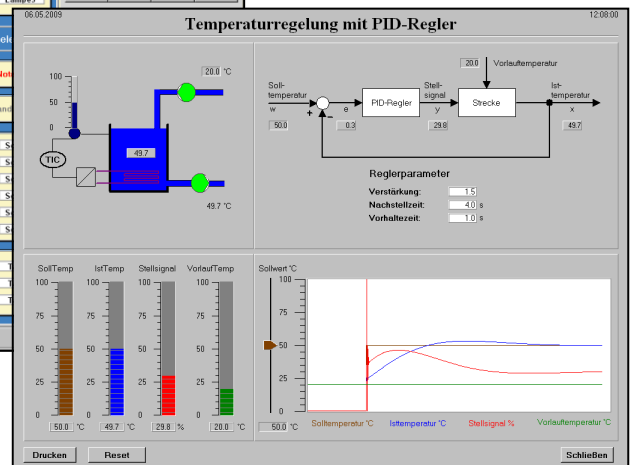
06.05.2009

Temperaturregelung mit PID-Regler

12:08:00

100
50
0

20.0 °C

49.7

TIC

49.7 °C

20.0 Vorlauftemperatur

Soll-temperatur w

50.0

+ −

e

0.3

PID-Regler

Stell-signal y

29.8

Strecke

Ist-temperatur x

49.7

Reglerparameter

Verstärkung: 1.5

Nachstellzeit: 4.0 s

Vorhaltezeit: 1.0 s

SollTemp IstTemp Stellsignal VorlaufTemp

100 100 100 100
75 75 75 75
50 50 50 50
25 25 25 25
0 0 0 0

50.0 °C 49.7 °C 29.8 % 20.0 °C

Sollwert °C

100
75
50
25
0

50.0 °C

Solltemperatur °C Isttemperatur °C Stellsignal % Vorlauftemperatur °C

Drucken Reset Schließen